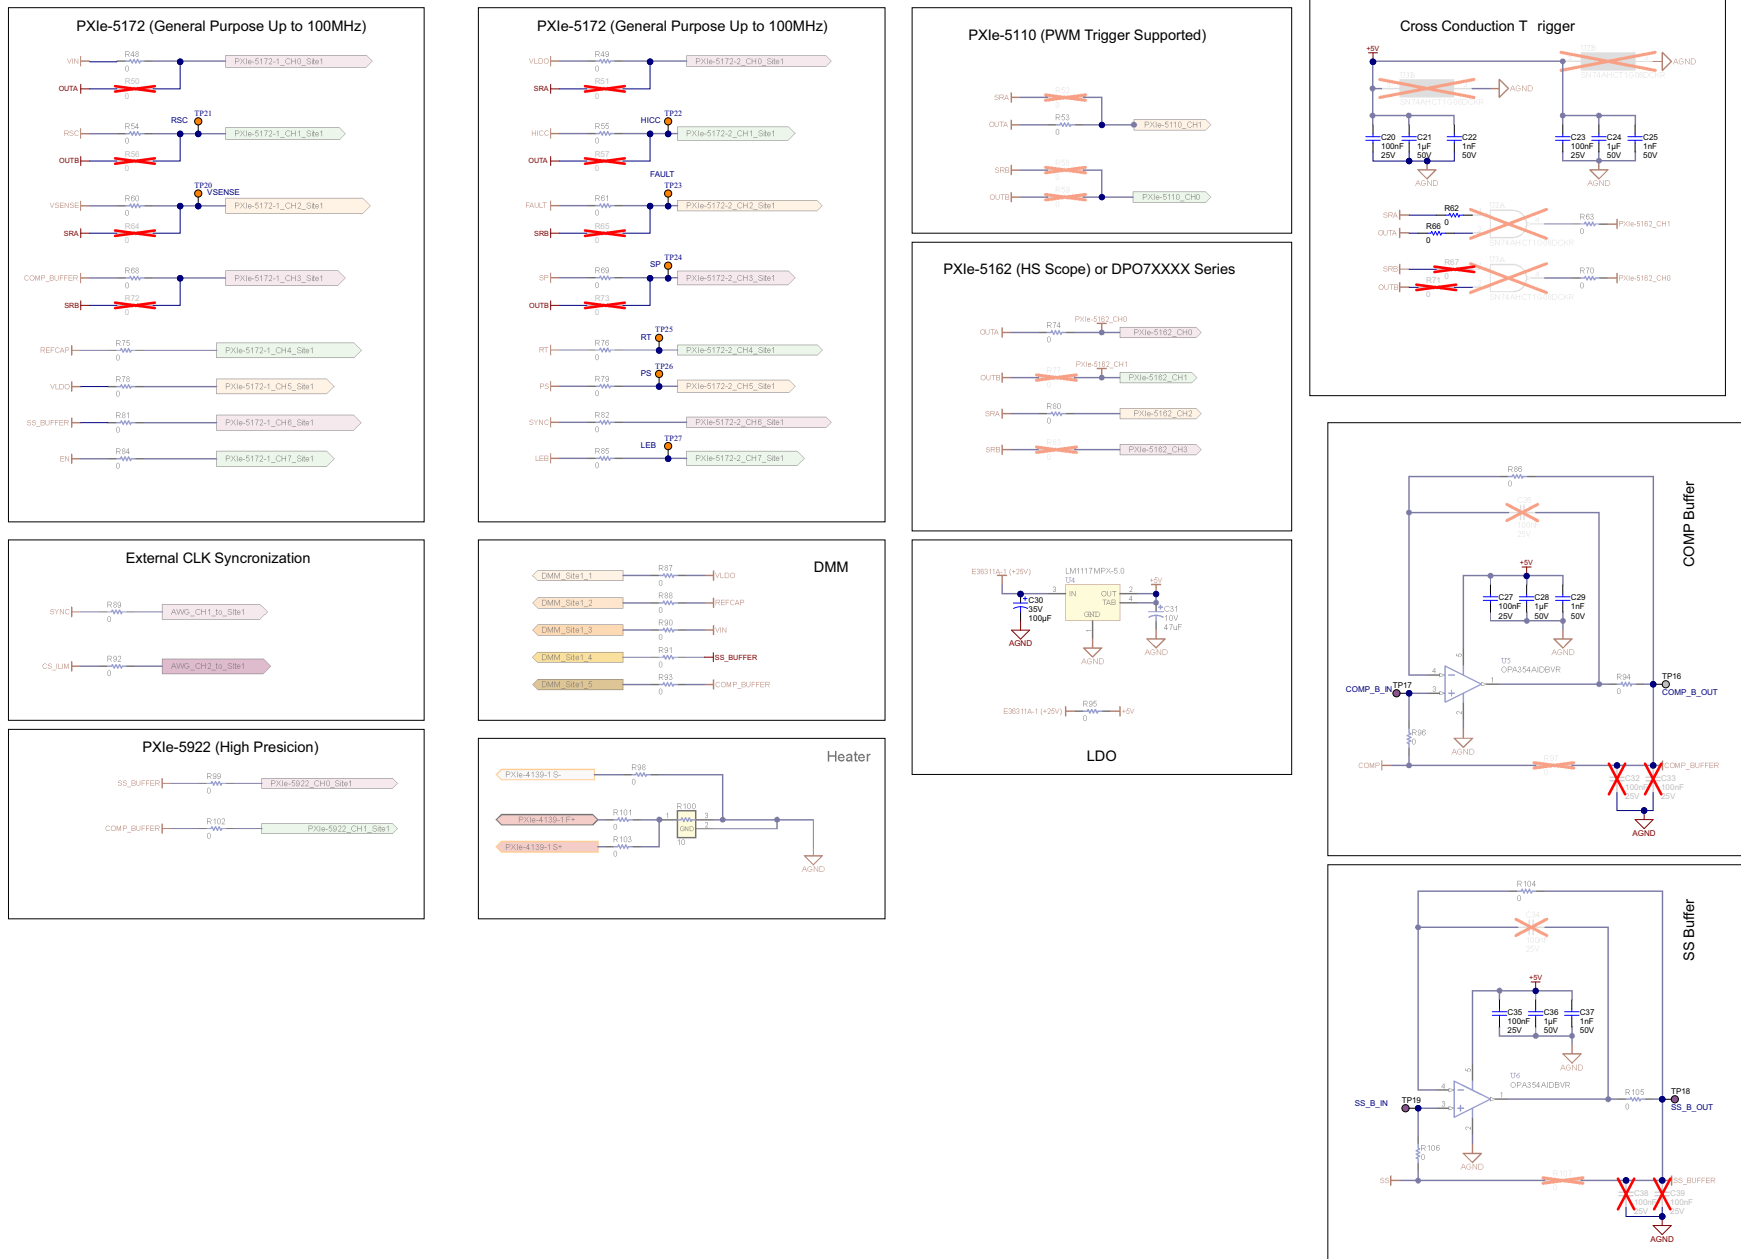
PXIe-5172 (General Purpose Up to 100MHz)

VIN R48 0 PXIe-5172-1_CH0_Site1
OUTA R50 0
RSC R54 0 RSC TP21 PXIe-5172-1_CH1_Site1
OUTB R56 0
VSENSE R60 0 TP20 VSENSE PXIe-5172-1_CH2_Site1
SRA R64 0
COMP_BUFFER R68 0 PXIe-5172-1_CH3_Site1
SRB R72 0
REFCAP R75 0 PXIe-5172-1_CH4_Site1
VLDO R78 0 PXIe-5172-1_CH5_Site1
SS_BUFFER R81 0 PXIe-5172-1_CH6_Site1
EN R84 0 PXIe-5172-1_CH7_Site1

PXIe-5172 (General Purpose Up to 100MHz)

VLDO R49 0 PXIe-5172-2_CH0_Site1
SRA R51 0
HICC R55 0 HICC TP22 PXIe-5172-2_CH1_Site1
OUTA R57 0
FAULT R61 0 FAULT TP23 PXIe-5172-2_CH2_Site1
SRB R65 0
SP R69 0 SP TP24 PXIe-5172-2_CH3_Site1
OUTB R73 0
RT R76 0 RT TP25 PXIe-5172-2_CH4_Site1
PS R79 0 PS TP26 PXIe-5172-2_CH5_Site1
SYNC R82 0 PXIe-5172-2_CH6_Site1
LEB R85 0 LEB TP27 PXIe-5172-2_CH7_Site1

PXIe-5110 (PWM Trigger Supported)

SRA R52
OUTA R53 0 PXIe-5110_CH1
SRB R58
OUTB R59 PXIe-5110_CH0

PXIe-5162 (HS Scope) or DPO7XXXX Series

OUTA R74 0 PXIe-5162_CH0 PXIe-5162_CH0
OUTB R77 PXIe-5162_CH1 PXIe-5162_CH1
SRA R80 0 PXIe-5162_CH2
SRB R83 PXIe-5162_CH3

Cross Conduction T rigger

+5V U15 AGND U13 SN74AHCT1G08DCKR AGND
C20 100nF 25V C21 1µF 50V C22 1nF 50V AGND
C23 100nF 25V C24 1µF 50V C25 1nF 50V AGND
SRA R62 0 U14 R63 0 PXIe-5162_CH1
OUTA R66 0 SN74AHCT1G08DCKR
SRB R67 0 U16 R70 0 PXIe-5162_CH0
OUTB R71 0 SN74AHCT1G08DCKR

COMP Buffer

R86 0 C26 100nF 25V
+5V C27 100nF 25V C28 1µF 50V C29 1nF 50V AGND
U5 OPA354AIDBVR
COMP_B_IN TP17 R94 0 TP16 COMP_B_OUT
R96 0 AGND
COMP R97 0 COMP_BUFFER C32 100nF 25V C33 100nF 25V AGND

SS Buffer

R104 0 C34 100nF 25V
+5V C35 100nF 25V C36 1µF 50V C37 1nF 50V AGND
U6 OPA354AIDBVR
SS_B_IN TP19 R105 0 TP18 SS_B_OUT
R106 0 AGND
SS R107 0 SS_BUFFER C38 100nF 25V C39 100nF 25V AGND

External CLK Syncronization

SYNC R89 0 AWG_CH1_to_Site1
CS_ILIM R92 0 AWG_CH2_to_Site1

DMM

DMM_Site1_1 R87 0 VLDO
DMM_Site1_2 R88 0 REFCAP
DMM_Site1_3 R90 0 VIN
DMM_Site1_4 R91 0 SS_BUFFER
DMM_Site1_5 R93 0 COMP_BUFFER

LDO

E36311A-1 (+25V) LM1117MPX-5.0 U4 IN OUT TAB GND +5V
C30 35V 100µF AGND AGND C31 10V 47uF AGND
E36311A-1 (+25V) R95 0 +5V

PXIe-5922 (High Presicion)

SS_BUFFER R99 0 PXIe-5922_CH0_Site1
COMP_BUFFER R102 0 PXIe-5922_CH1_Site1

Heater

PXIe-4139-1 S- R98 0
PXIe-4139-1 F+ R101 0 R100 GND 10
PXIe-4139-1 S+ R103 0
AGND